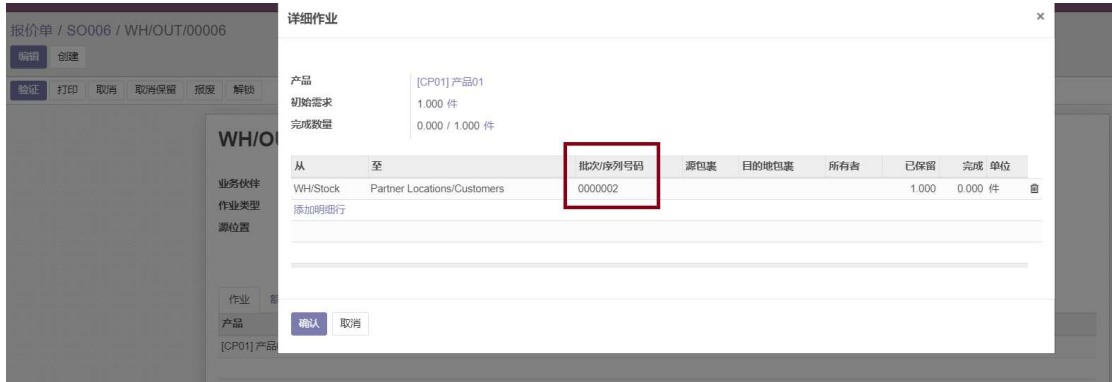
报价单 / SO006 / WH/OUT/00006

编辑 创建

验证 打印 取消 取消保留 报废 解锁

WH/O

业务伙伴
作业类型
源位置

作业

产品
[CP01] 产品

详细作业

×

产品 [CP01] 产品01
初始需求 1.000 件
完成数量 0.000 / 1.000 件

| 从 | 至 | 批次/序列号码 | 源包裹 | 目的地包裹 | 所有者 | 已保留 | 完成 | 单位 |
|---|---|---|---|---|---|---|---|---|
| WH/Stock | Partner Locations/Customers | 0000002 | | | | 1.000 | 0.000 | 件 |

添加明细行

确认 取消